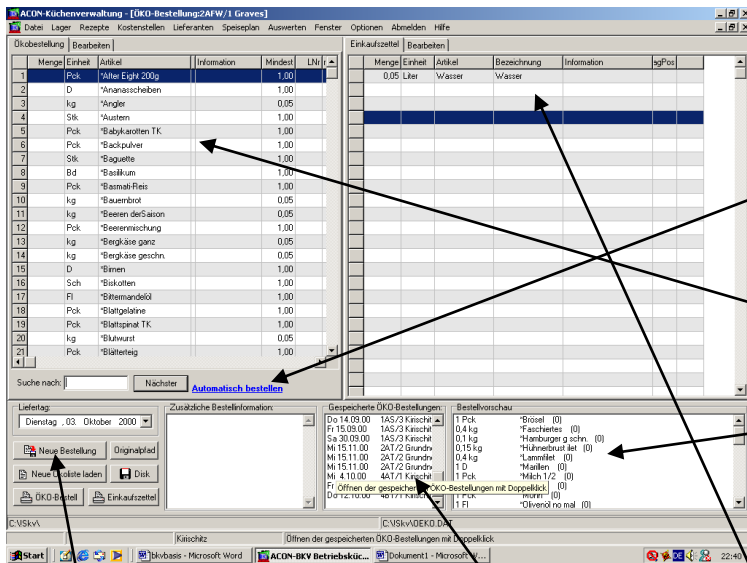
ACON-Küchenverwaltung - [ÖKO-Bestellung:2AFW/1 Graves]

Datei Lager Rezepte Kostenstellen Lieferanten Speiseplan Auswerten Fenster Optionen Abmelden Hilfe

Ökobestellung | Bearbeiten

| | Menge | Einheit | Artikel | Information | Mindest | LNr |
|---|---|---|---|---|---|---|
| 1 | | Pck | *After Eight 200g | | 1,00 | |
| 2 | | D | *Ananasscheiben | | 1,00 | |
| 3 | | kg | *Angler | | 0,05 | |
| 4 | | Stk | *Austern | | 1,00 | |
| 5 | | Pck | *Babykarotten TK | | 1,00 | |
| 6 | | Pck | *Backpulver | | 1,00 | |
| 7 | | Stk | *Baguette | | 1,00 | |
| 8 | | Bd | *Basilikum | | 1,00 | |
| 9 | | Pck | *Basmati-Reis | | 1,00 | |
| 10 | | kg | *Bauernbrot | | 0,05 | |
| 11 | | kg | *Beeren derSaison | | 0,05 | |
| 12 | | Pck | *Beerenmischung | | 1,00 | |
| 13 | | kg | *Bergkäse ganz | | 0,05 | |
| 14 | | kg | *Bergkäse geschn. | | 0,05 | |
| 15 | | D | *Birnen | | 1,00 | |
| 16 | | Sch | *Biskotten | | 1,00 | |
| 17 | | Fl | *Bittermandelöl | | 1,00 | |
| 18 | | Pck | *Blattgelatine | | 1,00 | |
| 19 | | Pck | *Blattspinat TK | | 1,00 | |
| 20 | | kg | *Blutwurst | | 0,05 | |
| 21 | | Pck | *Blätterteig | | 1,00 | |

Suche nach: Nächster Automatisch bestellen

Einkaufszettel | Bearbeiten

| Menge | Einheit | Artikel | Bezeichnung | Information | agPos |
|---|---|---|---|---|---|
| 0,05 | Liter | Wasser | Wasser | | |

Liefertag: Dienstag , 03. Oktober 2000

Zusätzliche Bestellinformation:

Neue Bestellung | Originalpfad | Neue Lieferliste laden | Disk | ÖKO-Bestell | Einkaufszettel

Gespeicherte ÖKO-Bestellungen:
Do 14.09.00 1AS/3 Kirischit
Fr 15.09.00 1AS/3 Kirischit
Sa 30.09.00 1AS/3 Kirischit
Mi 15.11.00 2AT/2 Grundn
Mi 15.11.00 2AT/2 Grundn
Mi 15.11.00 2AT/2 Grundn
Mi 4.10.00 4AT/1 Kirischit
Fr
Do 12.10.00 4BT/1 Kirischit

Öffnen der gespeicherten ÖKO-Bestellungen mit Doppelklick

Bestellvorschau
1 Pck *Brösel (0)
0,4 kg *Faschiertes (0)
0,1 kg *Hamburger g schn. (0)
0,15 kg *Hühnerbrust ilet (0)
0,4 kg *Lammfilet (0)
1 D *Marillen (0)
1 Pck *Milch 1/2 (0)
1 Pck *Mohn (0)
1 Fl *Olivenöl no mal (0)

C:\Skv\ | C:\Skv\ÖKO.DAT
Kirischitz | Öffnen der gespeicherten ÖKO-Bestellungen mit Doppelklick

Start | bkvbasis - Microsoft Word | ACON-BKV Betriebskü... | Dokument1 - Microsoft W... | 22:40